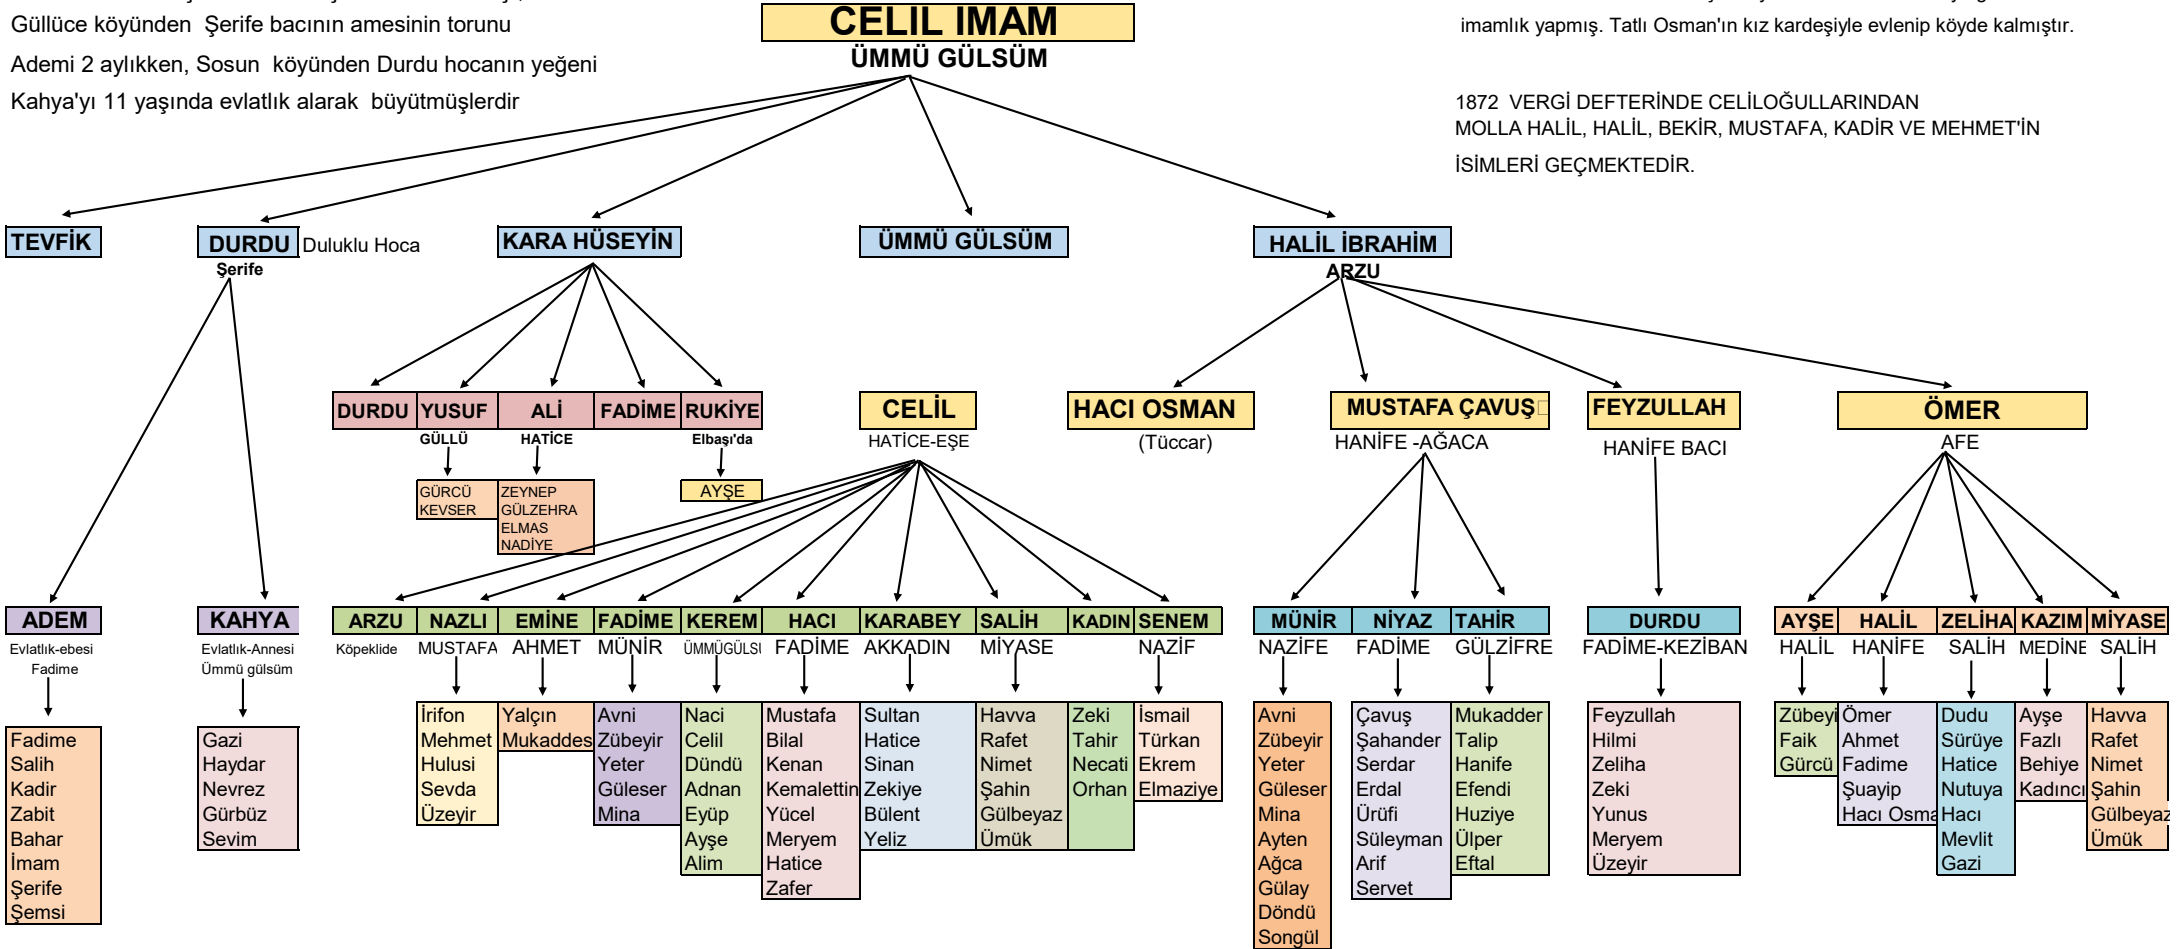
Güllüce köyünden Şerife bacının amesinin torunu

Ademi 2 aylıkken, Sosun köyünden Durdu hocanın yeğeni

Kahya'yı 11 yaşında evlatlık alarak büyütmüşlerdir

CELIL IMAM
ÜMMÜ GÜLSÜM

imamlık yapmış. Tatlı Osman'ın kız kardeşiyle evlenip köyde kalmıştır.

1872 VERGİ DEFTERİNDE CELİLOĞULLARINDAN MOLLA HALİL, HALİL, BEKİR, MUSTAFA, KADİR VE MEHMET'İN İSİMLERİ GEÇMEKTEDİR.

TEVFİK

DURDU Duluklu Hoca
Şerife

KARA HÜSEYİN

ÜMMÜ GÜLSÜM

HALİL İBRAHİM
ARZU

DURDU
YUSUF
GÜLLÜ
ALİ
HATİCE
FADİME
RUKİYE
Elbaşı'da

GÜRCÜ
KEVSER

ZEYNEP
GÜLZEHRA
ELMAS
NADİYE

AYŞE

CELİL
HATİCE-EŞE

HACI OSMAN
(Tüccar)

MUSTAFA ÇAVUŞ
HANİFE -AĞACA

FEYZULLAH
HANİFE BACI

ÖMER
AFE

ADEM
Evlatlık-ebesi
Fadime

Fadime
Salih
Kadir
Zabit
Bahar
İmam
Şerife
Şemsi

KAHYA
Evlatlık-Annesi
Ümmü gülsüm

Gazi
Haydar
Nevrez
Gürbüz
Sevim

ARZU
Köpeklide

NAZLI
MUSTAFA
İrifon
Mehmet
Hulusi
Sevda
Üzeyir

EMİNE
AHMET
Yalçın
Mukaddes

FADİME
MÜNİR
Avni
Zübeyir
Yeter
Güleser
Mina

KEREM
ÜMMÜGÜLSÜ
Naci
Celil
Dündü
Adnan
Eyüp
Ayşe
Alim

HACI
FADİME
Mustafa
Bilal
Kenan
Kemalettin
Yücel
Meryem
Hatice
Zafer

KARABEY
AKKADIN
Sultan
Hatice
Sinan
Zekiye
Bülent
Yeliz

SALİH
MİYASE
Havva
Rafet
Nimet
Şahin
Gülbeyaz
Ümük

KADIN
Zeki
Tahir
Necati
Orhan

SENEM
NAZİF
İsmail
Türkan
Ekrem
Elmaziye

MÜNİR
NAZİFE
Avni
Zübeyir
Yeter
Güleser
Mina
Ayten
Ağca
Gülay
Döndü
Songül

NİYAZ
FADİME
Çavuş
Şahander
Serdar
Erdal
Ürüfi
Süleyman
Arif
Servet

TAHİR
GÜLZİFRE
Mukadder
Talip
Hanife
Efendi
Huziye
Ülper
Eftal

DURDU
FADİME-KEZİBAN
Feyzullah
Hilmi
Zeliha
Zeki
Yunus
Meryem
Üzeyir

AYŞE
HALİL
Zübeyi
Faik
Gürcü

HALİL
HANİFE
Ömer
Ahmet
Fadime
Şuayip
Hacı Osma

ZELİHA
SALİH
Dudu
Sürüye
Hatice
Nutuya
Hacı
Mevlit
Gazi

KAZIM
MEDİNE
Ayşe
Fazlı
Behiye
Kadıncı

MİYASE
SALİH
Havva
Rafet
Nimet
Şahin
Gülbeyaz
Ümük